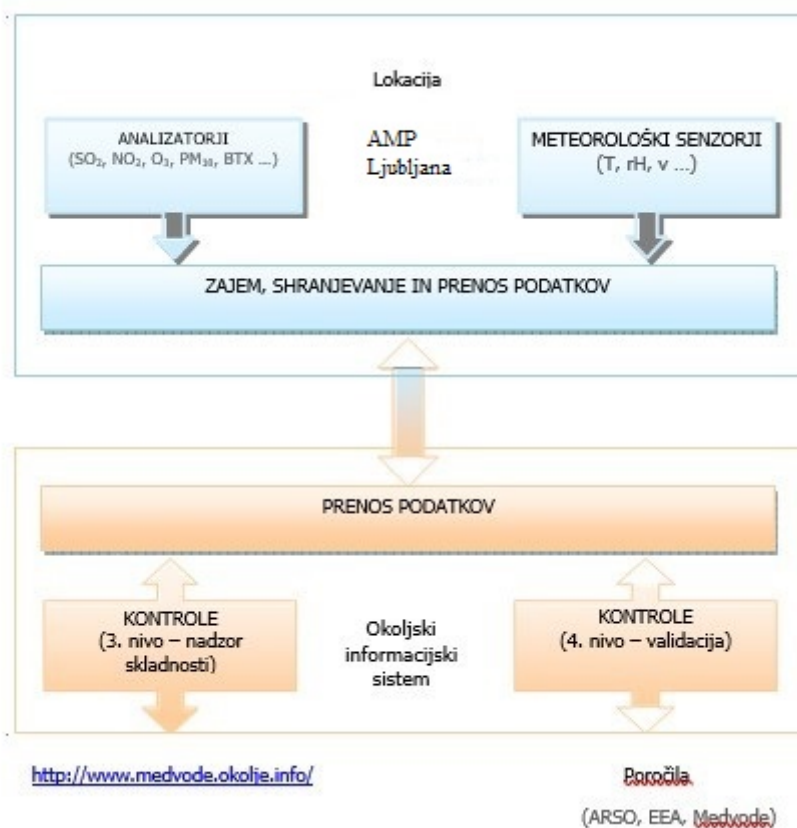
Lokacija

ANALIZATORJI
($SO_2$, $NO_2$, $O_3$, $PM_{10}$, BTX ...)

AMP
Ljubljana

METEOROLOŠKI SENZORJI
(T, rH, v ...)

ZAJEM, SHRANJEVANJE IN PRENOS PODATKOV

PRENOS PODATKOV

KONTROLE
(3. nivo – nadzor skladnosti)

Okoljski informacijski sistem

KONTROLE
(4. nivo – validacija)

http://www.medvode.okolje.info/

Poročila

(ARSO, EEA, Medvode)